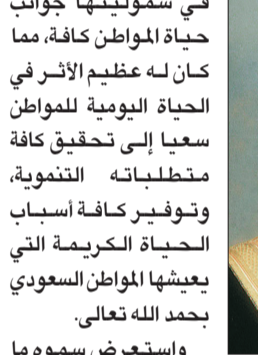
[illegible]
حياة المواطن كافة، مما كان له عظيم الأثر في الحياة اليومية للمواطن سعيا إلى تحقيق كافة متطلباته التنموية، وتوفير كافة أسباب الحياة الكريمة التي يعيشها المواطن السعودي بحمد الله تعالى.

واستعرض سموه ما